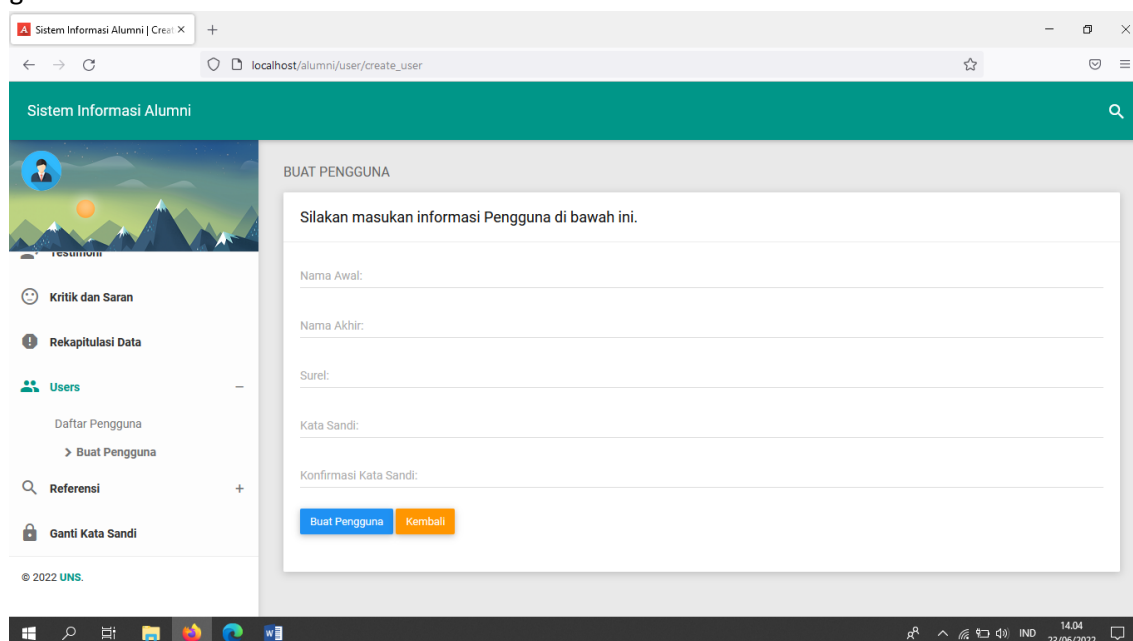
Sistem Informasi Alumni | Creat ×
+
localhost/alumni/user/create_user

Sistem Informasi Alumni

Testimoni
Kritik dan Saran
Rekapitulasi Data
Users
Daftar Pengguna
> Buat Pengguna
Referensi
Ganti Kata Sandi

© 2022 UNS.

BUAT PENGGUNA

Silakan masukan informasi Pengguna di bawah ini.

Nama Awal:

Nama Akhir:

Surel:

Kata Sandi:

Konfirmasi Kata Sandi:

Buat Pengguna
Kembali

IND
14.04
22/06/2022